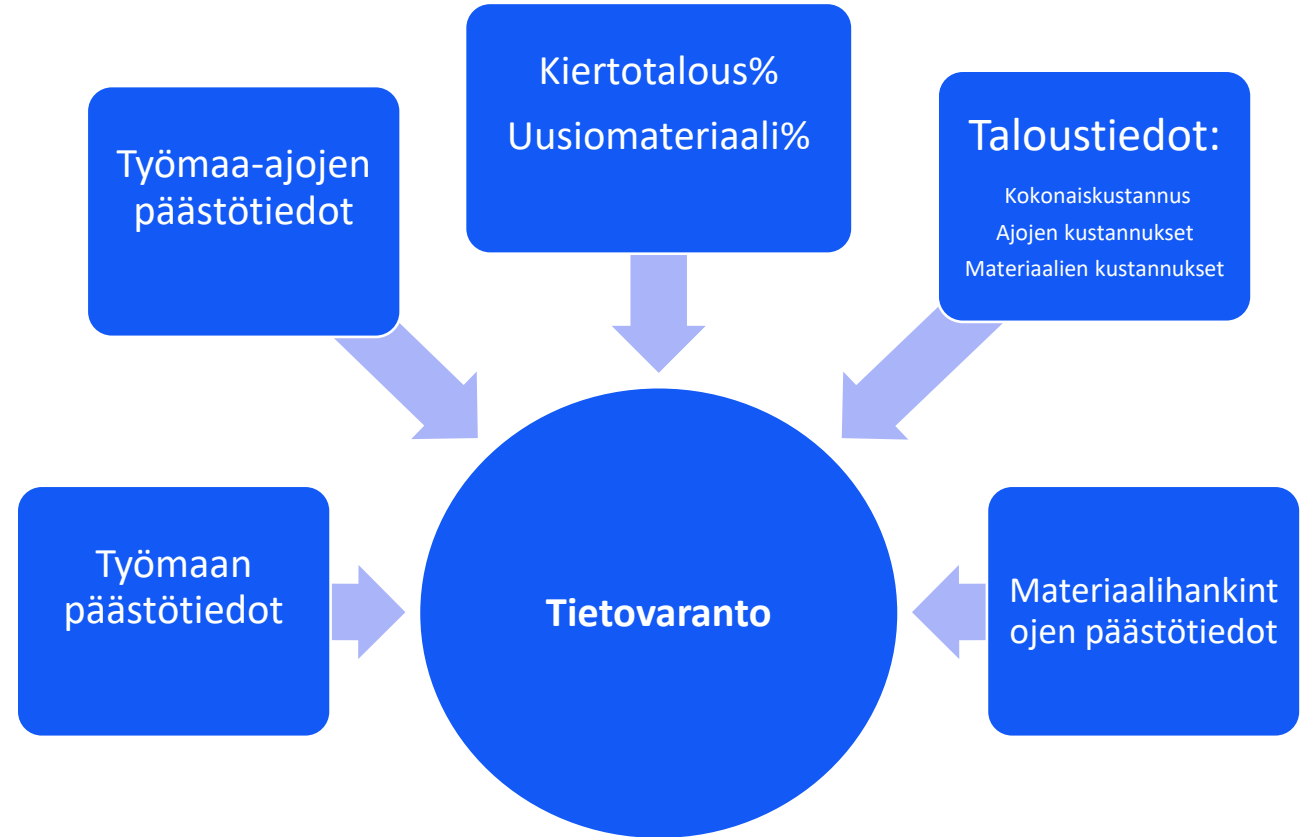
Kiertotalous%
Uusiomateriaali%

Työmaa-ajojen päästötiedot

Taloustiedot:
Kokonaiskustannus
Ajojen kustannukset
Materiaalien kustannukset

Työmaan päästötiedot

Tietovaranto

Materiaalihankint ojen päästötiedot